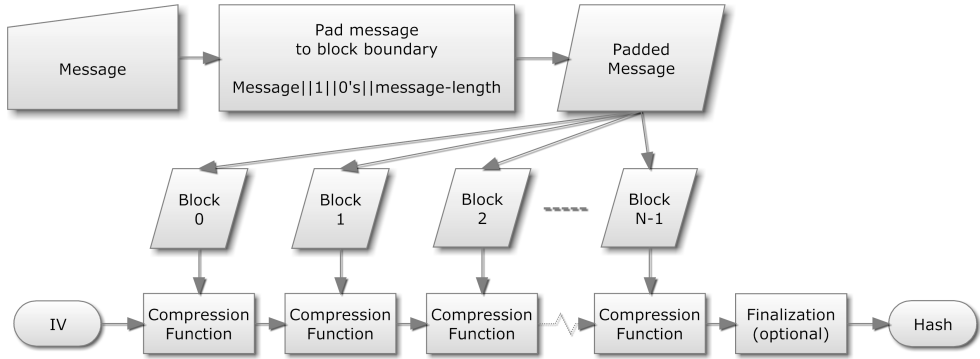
Message

Pad message to block boundary

Message||1||0's||message-length

Padded Message

Block 0

Block 1

Block 2

Block N-1

IV

Compression Function

Compression Function

Compression Function

Compression Function

Finalization (optional)

Hash